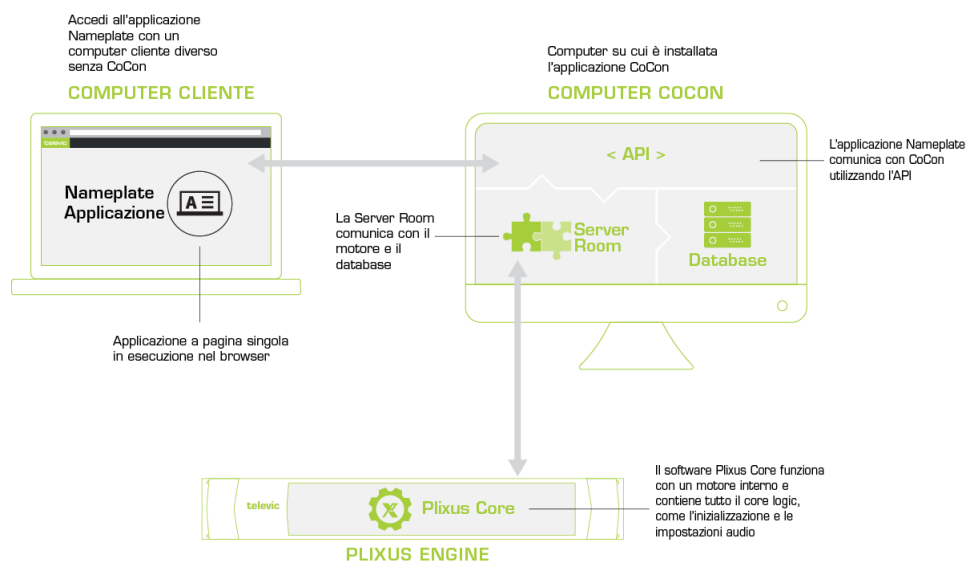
Accedi all'applicazione Nameplate con un computer cliente diverso senza CoCon

COMPUTER CLIENTE

televic

Nameplate Applicazione

Applicazione a pagina singola in esecuzione nel browser

Computer su cui è installata l'applicazione CoCon

COMPUTER COCON

< API >

L'applicazione Nameplate comunica con CoCon utilizzando l'API

La Server Room comunica con il motore e il database

Server Room

Database

televic

Plixus Core

Il software Plixus Core funziona con un motore interno e contiene tutto il core logic, come l'inizializzazione e le impostazioni audio

PLIXUS ENGINE